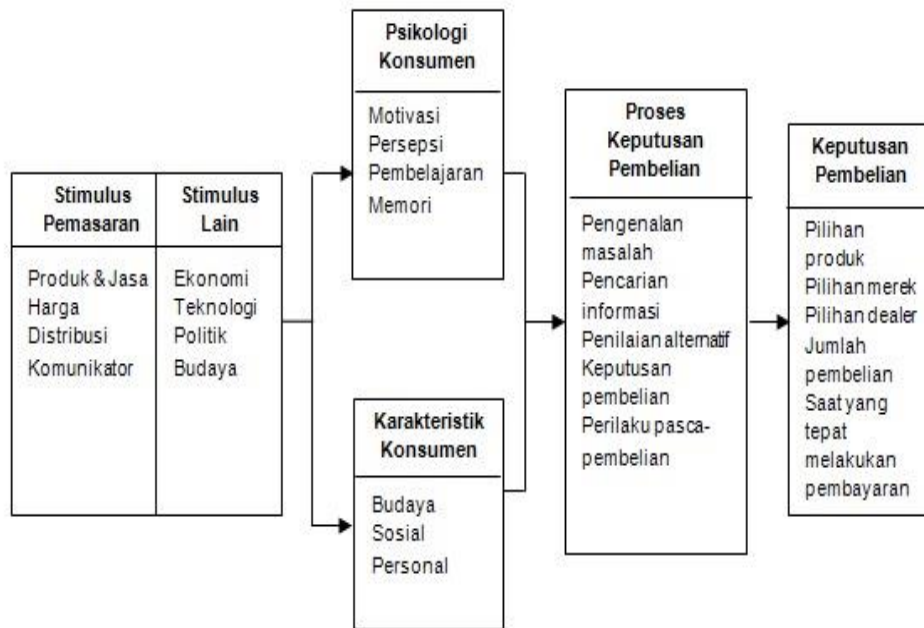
Stimulus Pemasaran

Produk & Jasa
Harga
Distribusi
Komunikator

Stimulus Lain

Ekonomi
Teknologi
Politik
Budaya

Psikologi Konsumen

Motivasi
Persepsi
Pembelajaran
Memori

Karakteristik Konsumen

Budaya
Sosial
Personal

Proses Keputusan Pembelian

Pengenalan masalah
Pencarian informasi
Penilaian alternatif
Keputusan pembelian
Perilaku pasca-pembelian

Keputusan Pembelian

Pilihan produk
Pilihan merek
Pilihan dealer
Jumlah pembelian
Saat yang tepat melakukan pembayaran